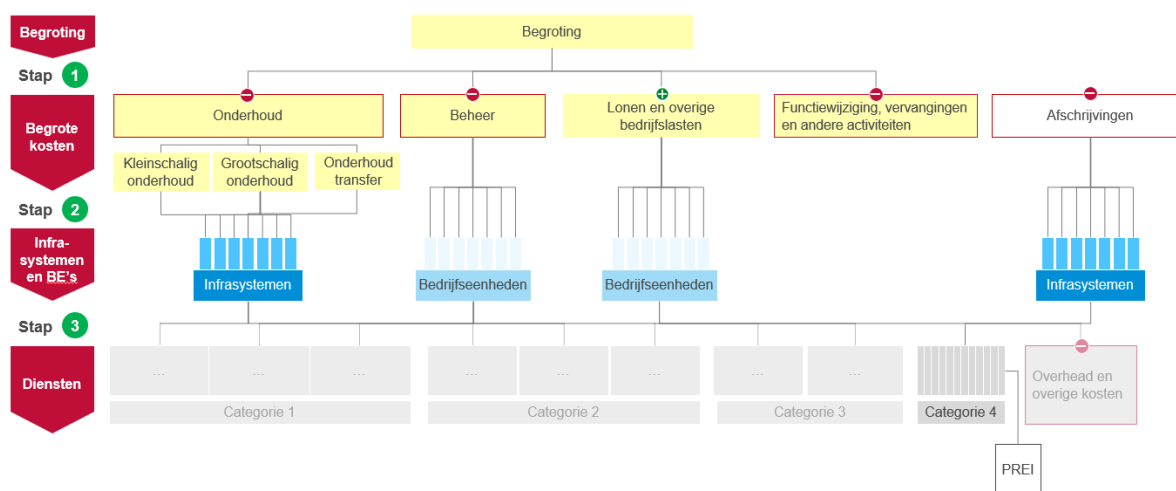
Begroting

Stap 1

Begrote kosten

Stap 2

Infra-systemen en BE's

Stap 3

Diensten

Begroting

Onderhoud

Beheer

Lonen en overige bedrijfslasten

Functiewijziging, vervangingen en andere activiteiten

Afschrijvingen

Kleinschalig onderhoud

Grootschalig onderhoud

Onderhoud transfer

Infrasystemen

Bedrijfseenheden

Bedrijfseenheden

Infrasystemen

...

...

...

...

...

...

...

...

Overhead en overige kosten

Categorie 1

Categorie 2

Categorie 3

Categorie 4

PREI